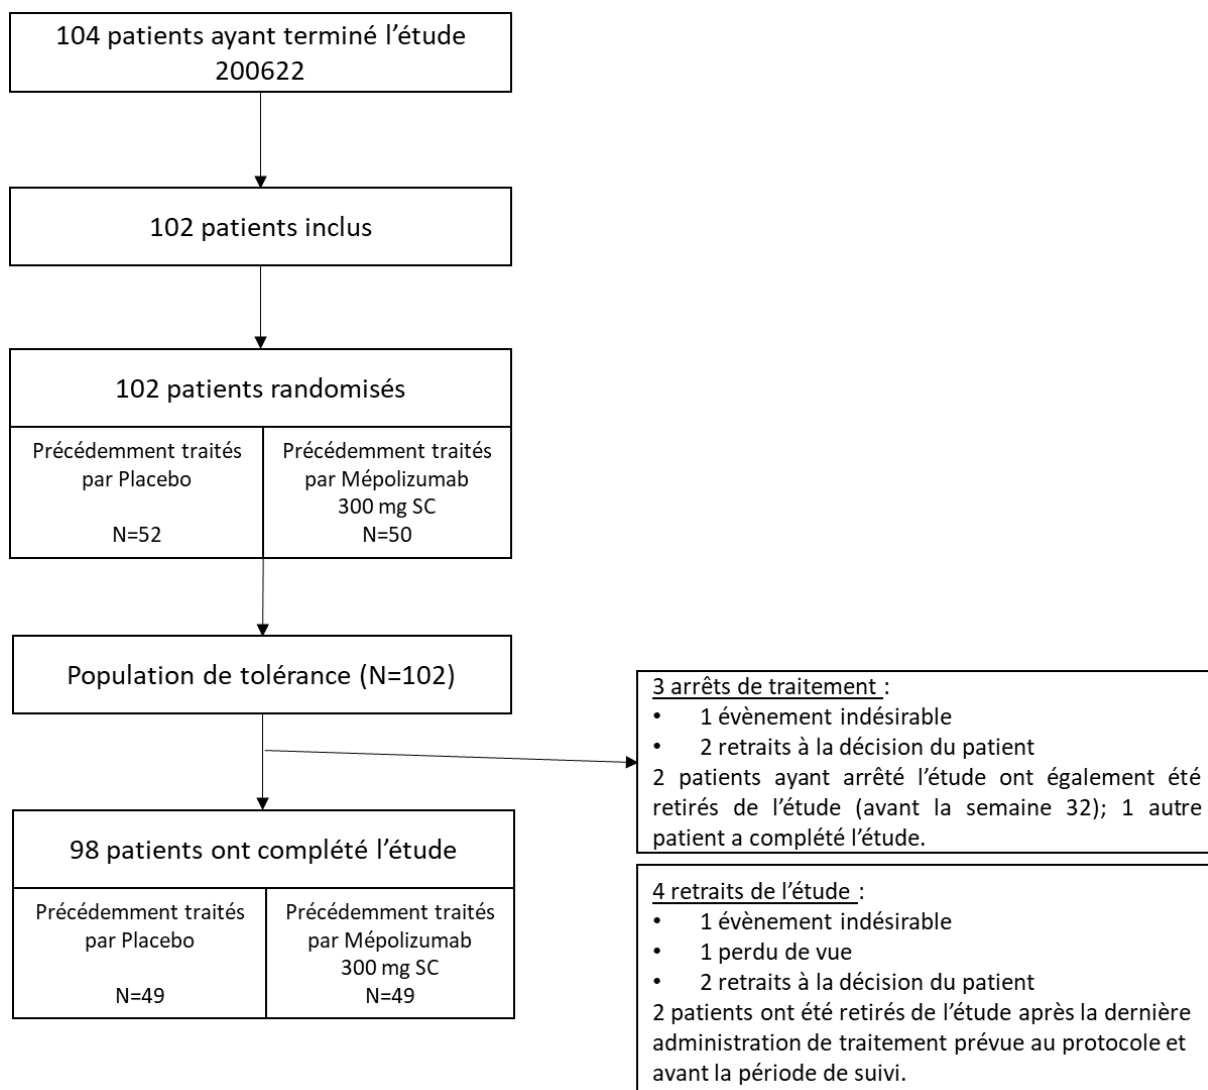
104 patients ayant terminé l'étude 200622

102 patients inclus

102 patients randomisés

| Précédemment traités par Placebo N=52 | Précédemment traités par Mépolizumab 300 mg SC N=50 |
|---|---|

Population de tolérance (N=102)

3 arrêts de traitement :
• 1 évènement indésirable
• 2 retraits à la décision du patient
2 patients ayant arrêté l'étude ont également été retirés de l'étude (avant la semaine 32); 1 autre patient a complété l'étude.

98 patients ont complété l'étude

| Précédemment traités par Placebo N=49 | Précédemment traités par Mépolizumab 300 mg SC N=49 |
|---|---|

4 retraits de l'étude :
• 1 évènement indésirable
• 1 perdu de vue
• 2 retraits à la décision du patient
2 patients ont été retirés de l'étude après la dernière administration de traitement prévue au protocole et avant la période de suivi.